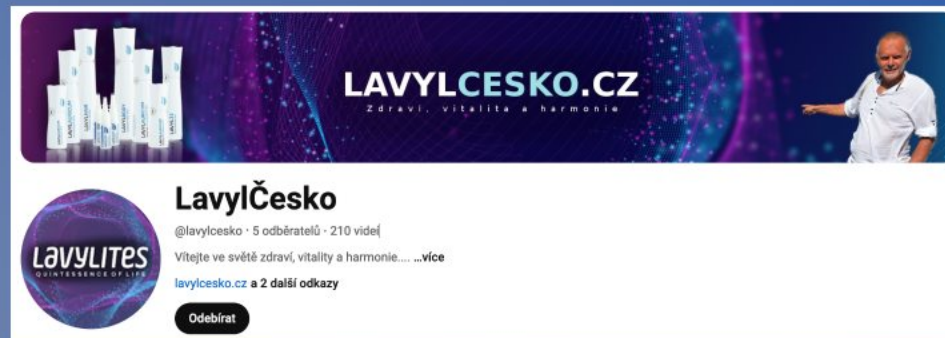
LAVYLCESKO.CZ
Zdraví, vitalita a harmonie

LAVYLITES
QUINTESSENCE OF LIFE

LavylČesko
@lavylcesko · 5 odběratelů · 210 videí
Vítejte ve světě zdraví, vitality a harmonie.... ...více
lavylcesko.cz a 2 další odkazy
Odebírat